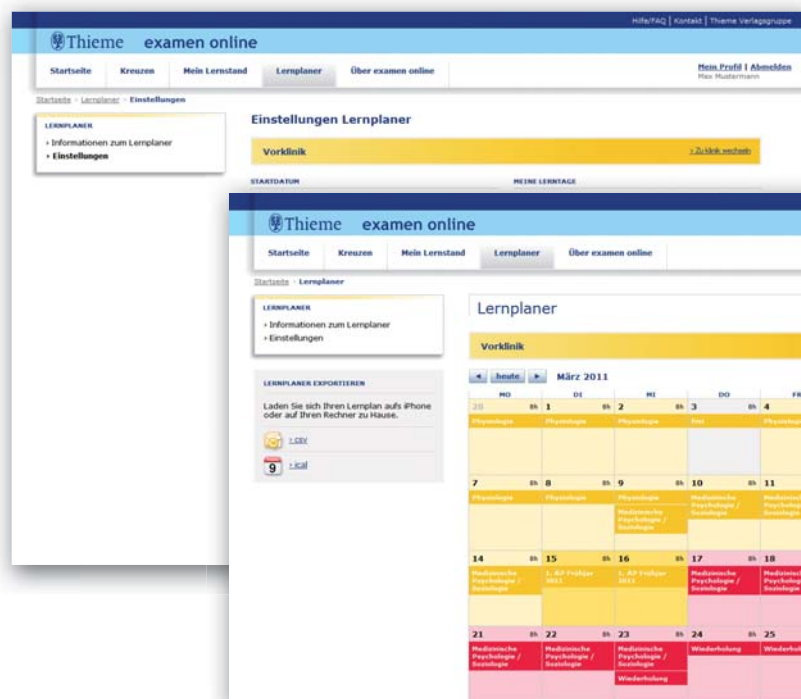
Hilfe/FAQ | Kontakt | Thieme Verlagsgruppe

Thieme examen online

Startseite Kreuzen Mein Lernstand Lernplaner Über examen online

Mein Profil | Abmelden
Max Mustermann

Startseite > Lernplaner > Einstellungen

LERNPLANER
› Informationen zum Lernplaner
› Einstellungen

Einstellungen Lernplaner

Vorklinik

› Zu Klinik wechseln

STARTDATUM

MEINE LERNTAGE

Thieme examen online

Startseite Kreuzen Mein Lernstand Lernplaner Über examen online

Startseite > Lernplaner

LERNPLANER
› Informationen zum Lernplaner
› Einstellungen

LERNPLANER EXPORTIEREN

Laden Sie sich Ihren Lernplan aufs iPhone oder auf Ihren Rechner zu Hause.

› csv

› ical

Lernplaner

Vorklinik

◄ heute ► März 2011

| MO | DI | MI | DO | FR |
|---|---|---|---|---|
| 28 8h Physiologie | 1 8h Physiologie | 2 8h Physiologie | 3 8h frei | 4 Physiologie |
| 7 8h Physiologie | 8 8h Physiologie | 9 8h Physiologie, Medizinische Psychologie / Soziologie | 10 8h Medizinische Psychologie / Soziologie | 11 Medizinische Psychologie / Soziologie |
| 14 8h Medizinische Psychologie / Soziologie | 15 8h 1. ÄP Frühjahr 2011 | 16 8h 1. ÄP Frühjahr 2011 | 17 8h Medizinische Psychologie / Soziologie | 18 8h Medizinische Psychologie / Soziologie |
| 21 8h Medizinische Psychologie / Soziologie | 22 8h Medizinische Psychologie / Soziologie | 23 8h Medizinische Psychologie / Soziologie, Wiederholung | 24 8h Wiederholung | 25 Wiederholung |